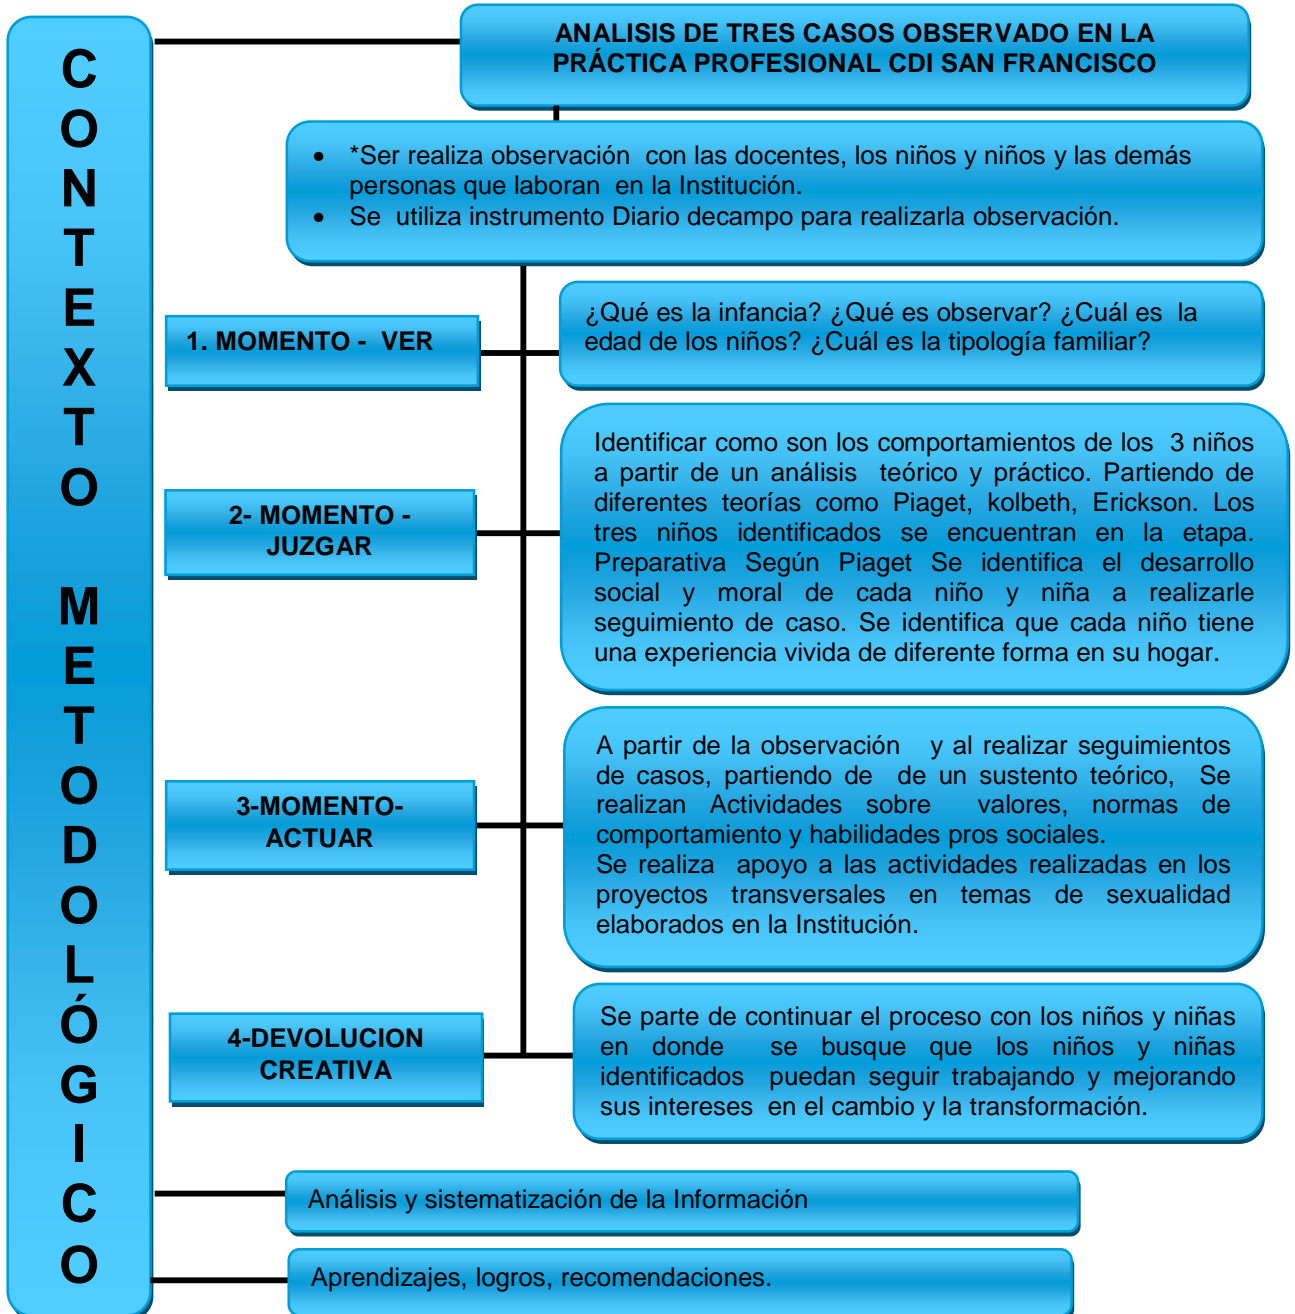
CONTEXTO METODOLÓGICO

ANALISIS DE TRES CASOS OBSERVADO EN LA PRÁCTICA PROFESIONAL CDI SAN FRANCISCO

- *Ser realiza observación con las docentes, los niños y niños y las demás personas que laboran en la Institución.
- Se utiliza instrumento Diario decampo para realizarla observación.

1. MOMENTO - VER

¿Qué es la infancia? ¿Qué es observar? ¿Cuál es la edad de los niños? ¿Cuál es la tipología familiar?

2- MOMENTO - JUZGAR

Identificar como son los comportamientos de los 3 niños a partir de un análisis teórico y práctico. Partiendo de diferentes teorías como Piaget, kolbeth, Erickson. Los tres niños identificados se encuentran en la etapa. Preparativa Según Piaget Se identifica el desarrollo social y moral de cada niño y niña a realizarle seguimiento de caso. Se identifica que cada niño tiene una experiencia vivida de diferente forma en su hogar.

3-MOMENTO- ACTUAR

A partir de la observación y al realizar seguimientos de casos, partiendo de de un sustento teórico, Se realizan Actividades sobre valores, normas de comportamiento y habilidades pros sociales.
Se realiza apoyo a las actividades realizadas en los proyectos transversales en temas de sexualidad elaborados en la Institución.

4-DEVOLUCION CREATIVA

Se parte de continuar el proceso con los niños y niñas en donde se busque que los niños y niñas identificados puedan seguir trabajando y mejorando sus intereses en el cambio y la transformación.

Análisis y sistematización de la Información

Aprendizajes, logros, recomendaciones.